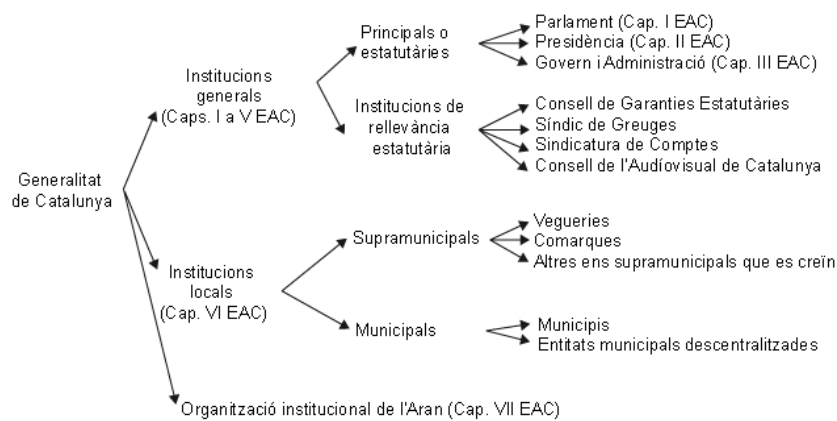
Generalitat de Catalunya

Institucions generals (Caps. I a V EAC)

Principals o estatutàries

Parlament (Cap. I EAC)
Presidència (Cap. II EAC)
Govern i Administració (Cap. III EAC)

Institucions de rellevància estatutària

Consell de Garanties Estatutàries
Síndic de Greuges
Sindicatura de Comptes
Consell de l'Audiovisual de Catalunya

Institucions locals (Cap. VI EAC)

Supramunicipals

Vegueries
Comarques
Altres ens supramunicipals que es creïn

Municipals

Municipis
Entitats municipals descentralitzades

Organització institucional de l'Aran (Cap. VII EAC)